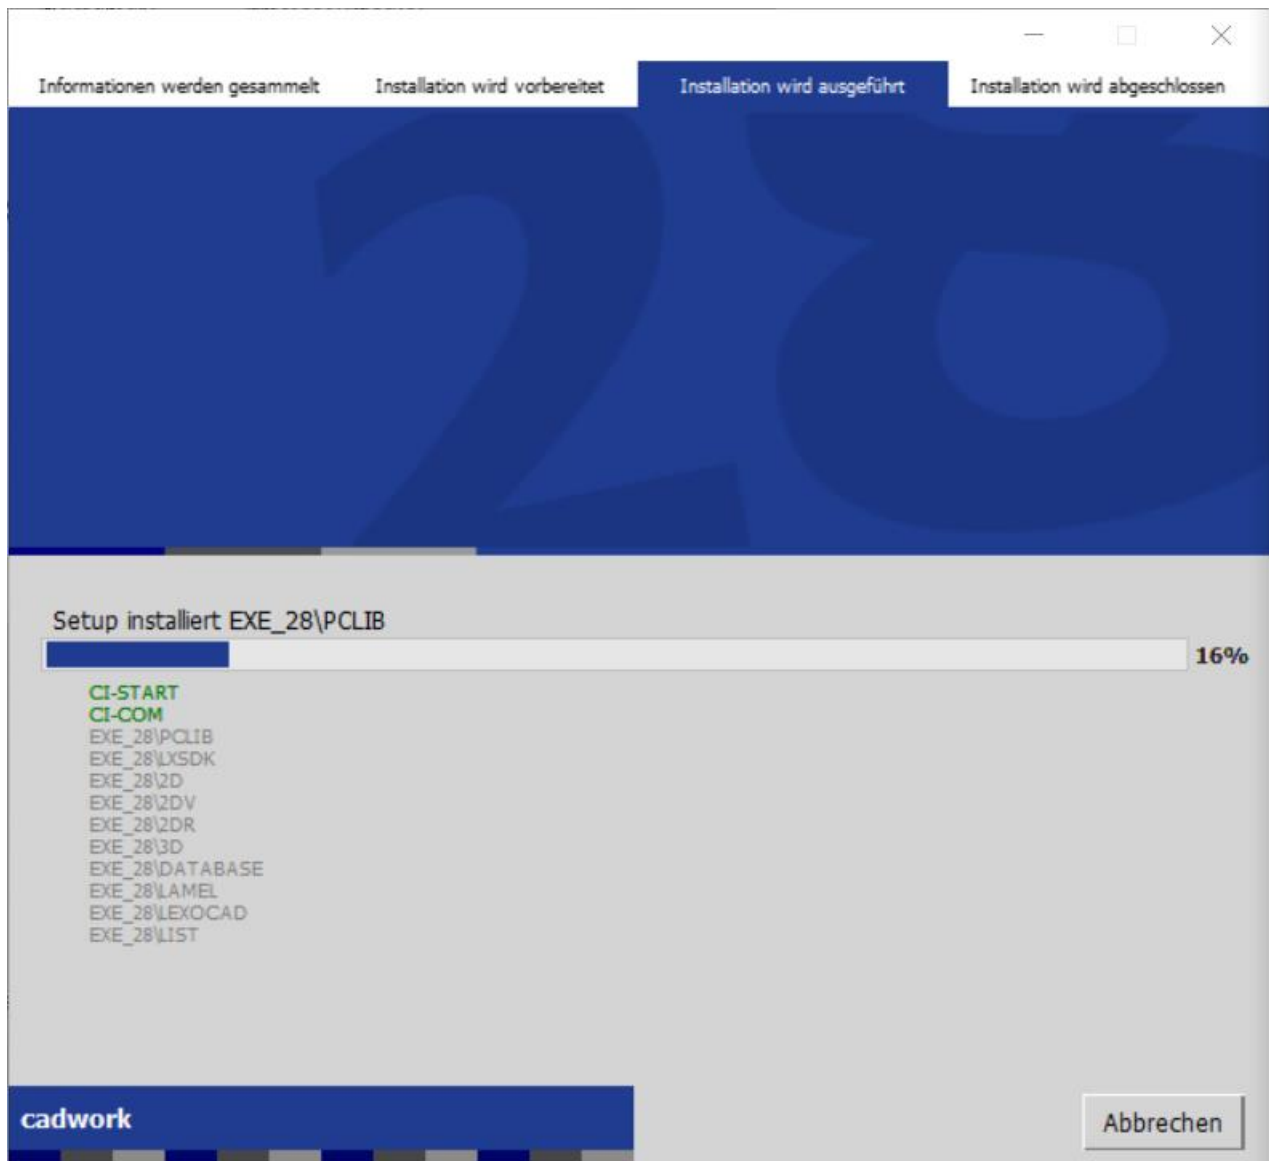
Informationen werden gesammelt
Installation wird vorbereitet
Installation wird ausgeführt
Installation wird abgeschlossen

28

Setup installiert EXE_28\PCLIB

16%

CI-START
CI-COM
EXE_28\PCLIB
EXE_28\LXSDK
EXE_28\2D
EXE_28\2DV
EXE_28\2DR
EXE_28\3D
EXE_28\DATABASE
EXE_28\LAMEL
EXE_28\LEXOCAD
EXE_28\LIST

cadwork

Abbrechen